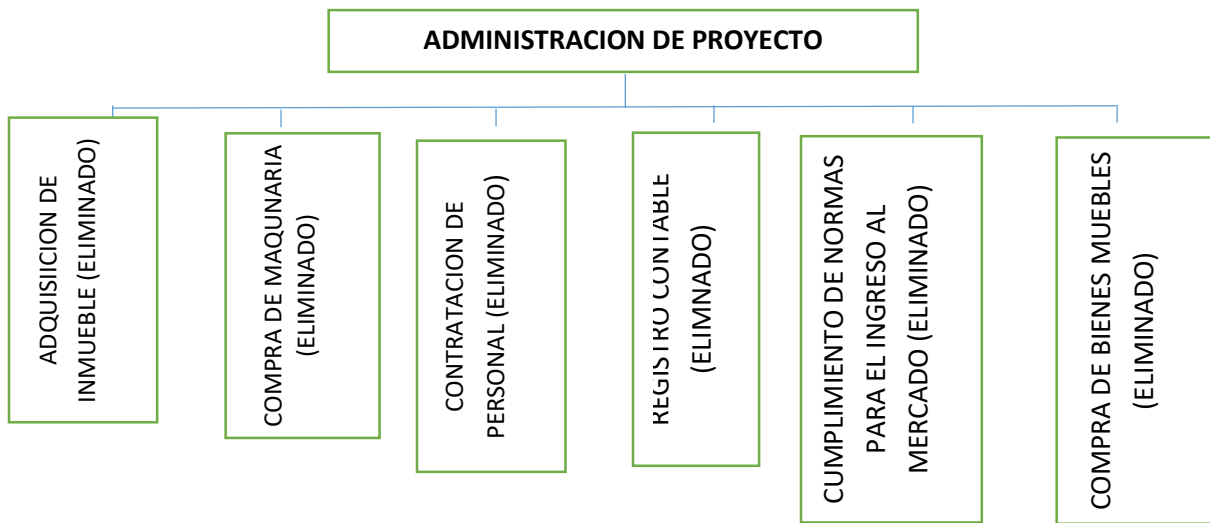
ADMINISTRACION DE PROYECTO

ADQUISIICION DE INMUEBLE (ELIMINADO)

COMPRA DE MAQUNARIA (ELIMINADO)

CONTRATACION DE PERSONAL (ELIMINADO)

REGISTRO CONTABLE (ELIMNADO)

CUMPLIMIENTO DE NORMAS PARA EL INGRESO AL MERCADO (ELIMINADO)

COMPRA DE BIENES MUEBLES (ELIMINADO)